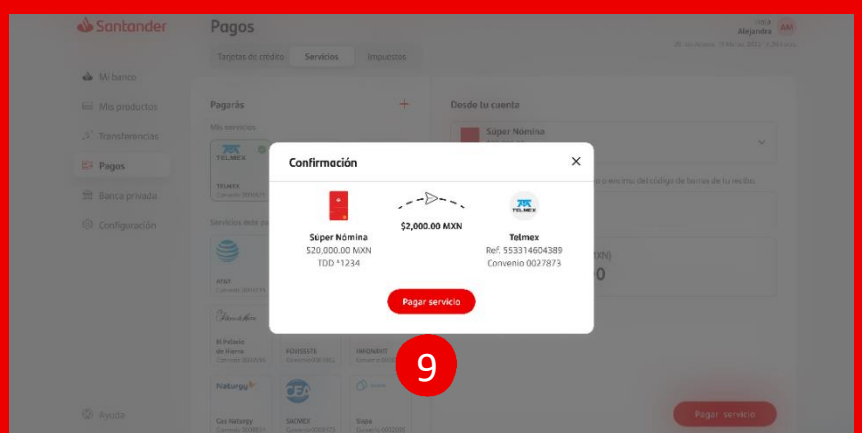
Santander

Pagos

Hola
Alejandra AM

Tarjetas de crédito Servicios Impuestos

Mi banco
Mis productos
Transferencias
Pagos
Banca privada
Configuración

Pagarás +
Mis servicios

TELMEX
TELMEX

Servicios

AT&T

El Palacio de Hierro
FOVISSSTE
INFONAVIT

Naturgy
Gas Naturgy
SACMEX
Sipe

Ayuda

Desde tu cuenta
Súper Nómina

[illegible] del código de barras de tu recibo.

0

Pagar servicio

Confirmación

Súper Nómina
$20,000.00 MXN
TDD *1234

$2,000.00 MXN

TELMEX
Telmex
Ref. 553314604389
Convenio 0027873

Pagar servicio

9